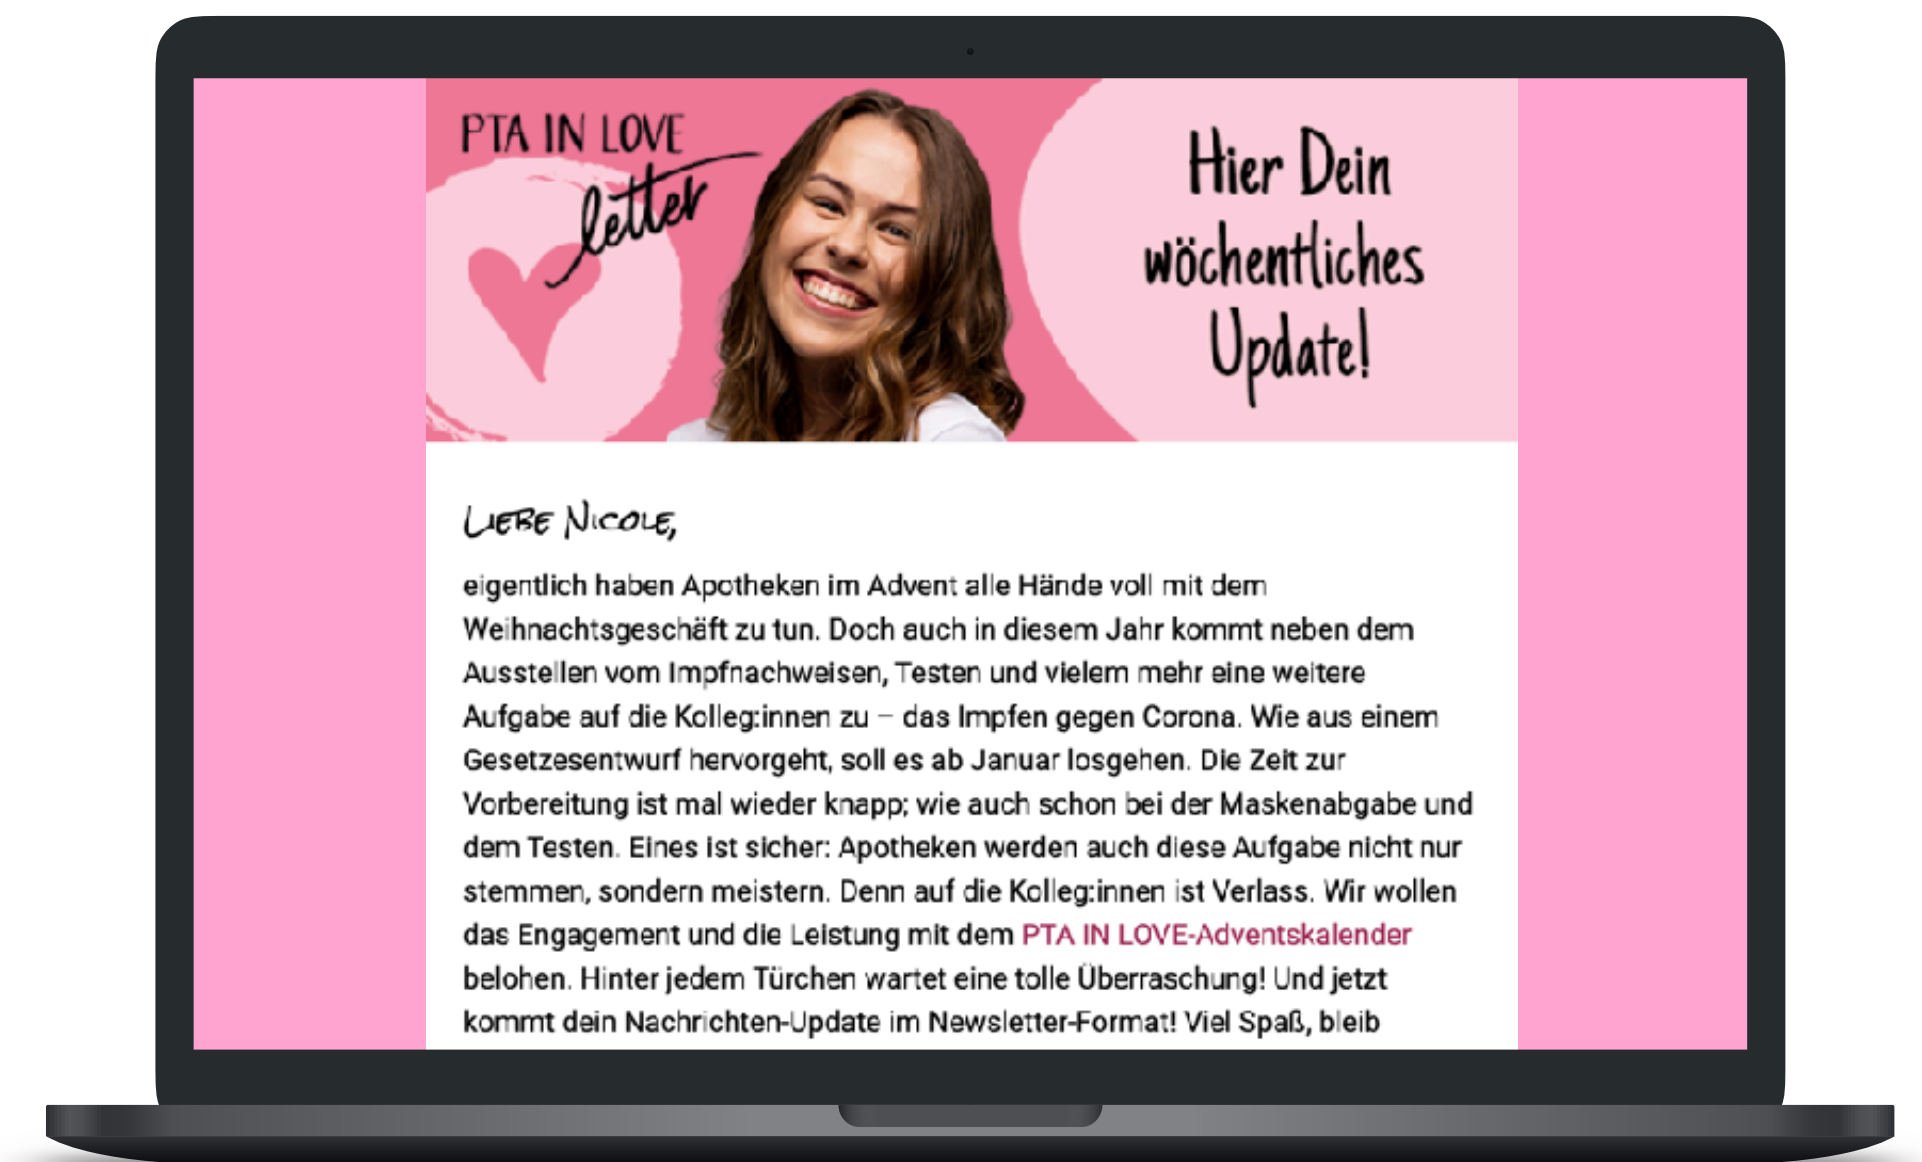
PTA IN LOVE letter

Hier Dein wöchentliches Update!

Liebe Nicole,

eigentlich haben Apotheken im Advent alle Hände voll mit dem Weihnachtsgeschäft zu tun. Doch auch in diesem Jahr kommt neben dem Ausstellen vom Impfnachweisen, Testen und vielem mehr eine weitere Aufgabe auf die Kolleg:innen zu – das Impfen gegen Corona. Wie aus einem Gesetzesentwurf hervorgeht, soll es ab Januar losgehen. Die Zeit zur Vorbereitung ist mal wieder knapp; wie auch schon bei der Maskenabgabe und dem Testen. Eines ist sicher: Apotheken werden auch diese Aufgabe nicht nur stemmen, sondern meistern. Denn auf die Kolleg:innen ist Verlass. Wir wollen das Engagement und die Leistung mit dem PTA IN LOVE-Adventskalender belohen. Hinter jedem Türchen wartet eine tolle Überraschung! Und jetzt kommt dein Nachrichten-Update im Newsletter-Format! Viel Spaß, bleib